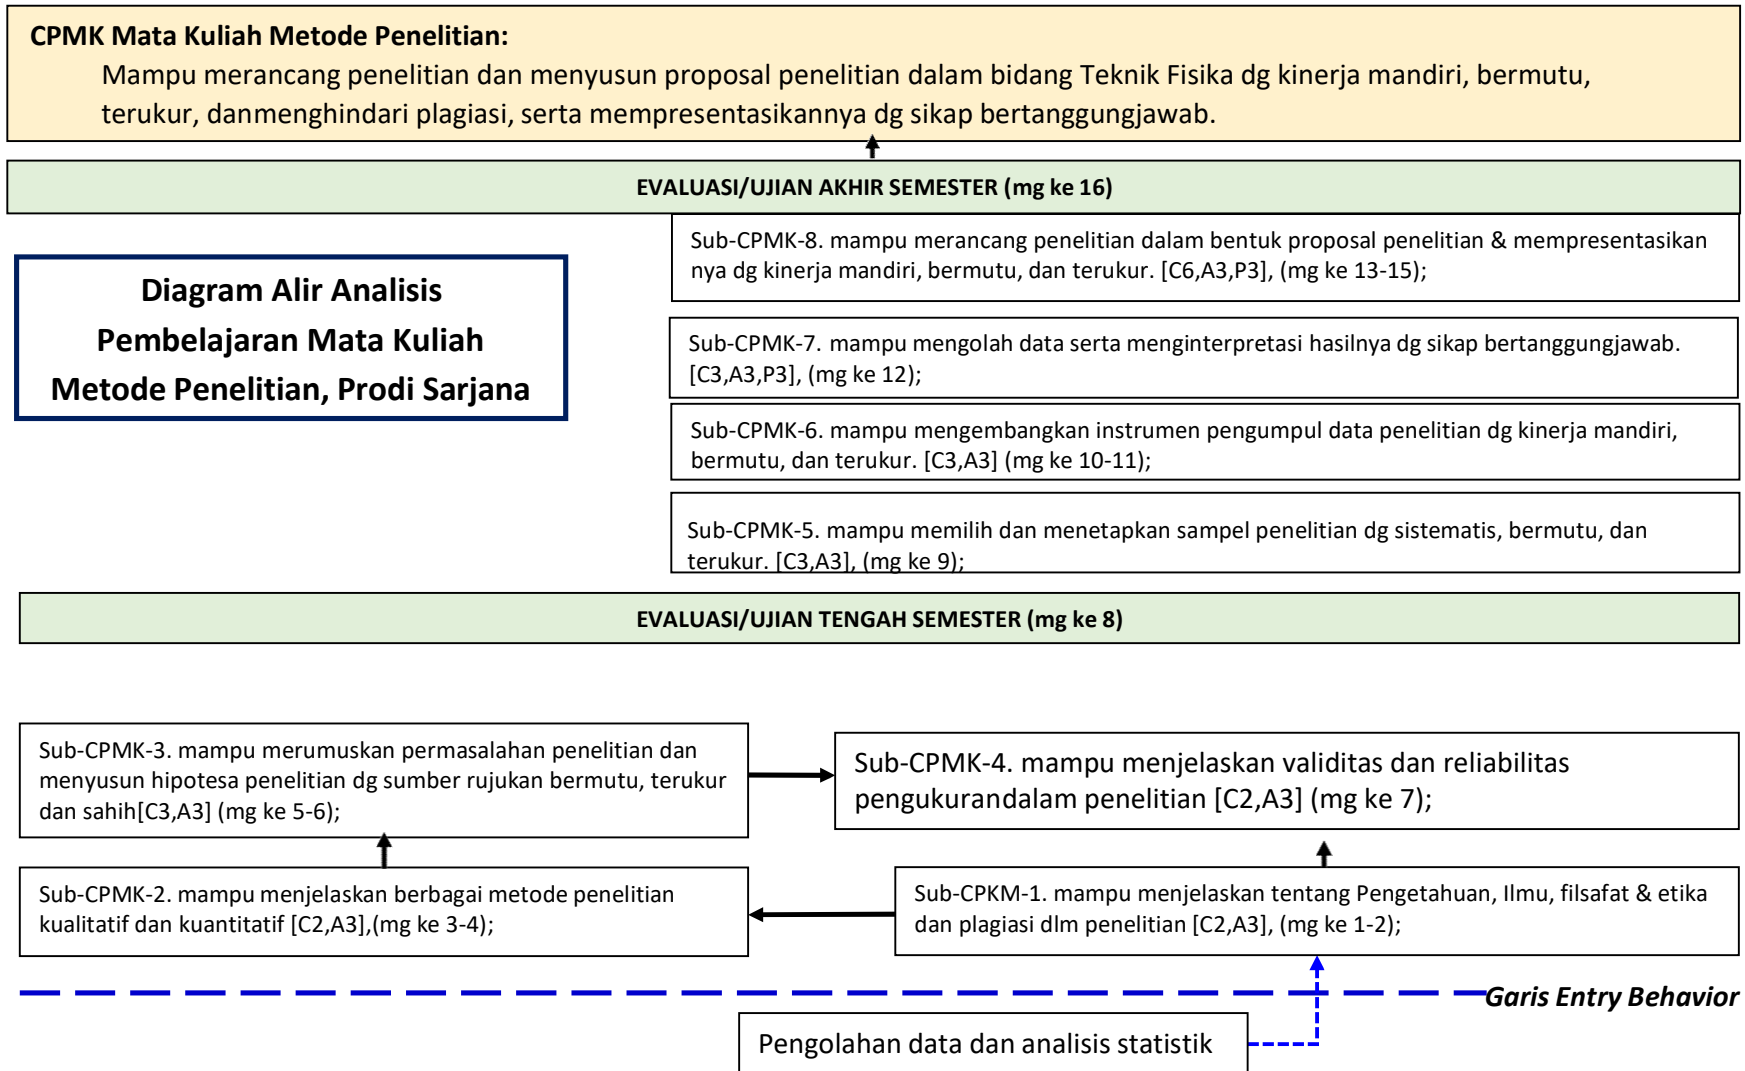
**CPMK Mata Kuliah Metode Penelitian:**

Mampu merancang penelitian dan menyusun proposal penelitian dalam bidang Teknik Fisika dg kinerja mandiri, bermutu, terukur, danmenghindari plagiasi, serta mempresentasikannya dg sikap bertanggungjawab.

**EVALUASI/UJIAN AKHIR SEMESTER (mg ke 16)**

**Diagram Alir Analisis Pembelajaran Mata Kuliah Metode Penelitian, Prodi Sarjana**

Sub-CPMK-8. mampu merancang penelitian dalam bentuk proposal penelitian & mempresentasikan nya dg kinerja mandiri, bermutu, dan terukur. [C6,A3,P3], (mg ke 13-15);

Sub-CPMK-7. mampu mengolah data serta menginterpretasi hasilnya dg sikap bertanggungjawab. [C3,A3,P3], (mg ke 12);

Sub-CPMK-6. mampu mengembangkan instrumen pengumpul data penelitian dg kinerja mandiri, bermutu, dan terukur. [C3,A3] (mg ke 10-11);

Sub-CPMK-5. mampu memilih dan menetapkan sampel penelitian dg sistematis, bermutu, dan terukur. [C3,A3], (mg ke 9);

**EVALUASI/UJIAN TENGAH SEMESTER (mg ke 8)**

Sub-CPMK-3. mampu merumuskan permasalahan penelitian dan menyusun hipotesa penelitian dg sumber rujukan bermutu, terukur dan sahih[C3,A3] (mg ke 5-6);

Sub-CPMK-4. mampu menjelaskan validitas dan reliabilitas pengukurandalam penelitian [C2,A3] (mg ke 7);

Sub-CPMK-2. mampu menjelaskan berbagai metode penelitian kualitatif dan kuantitatif [C2,A3],(mg ke 3-4);

Sub-CPKM-1. mampu menjelaskan tentang Pengetahuan, Ilmu, filsafat & etika dan plagiasi dlm penelitian [C2,A3], (mg ke 1-2);

*Garis Entry Behavior*

Pengolahan data dan analisis statistik